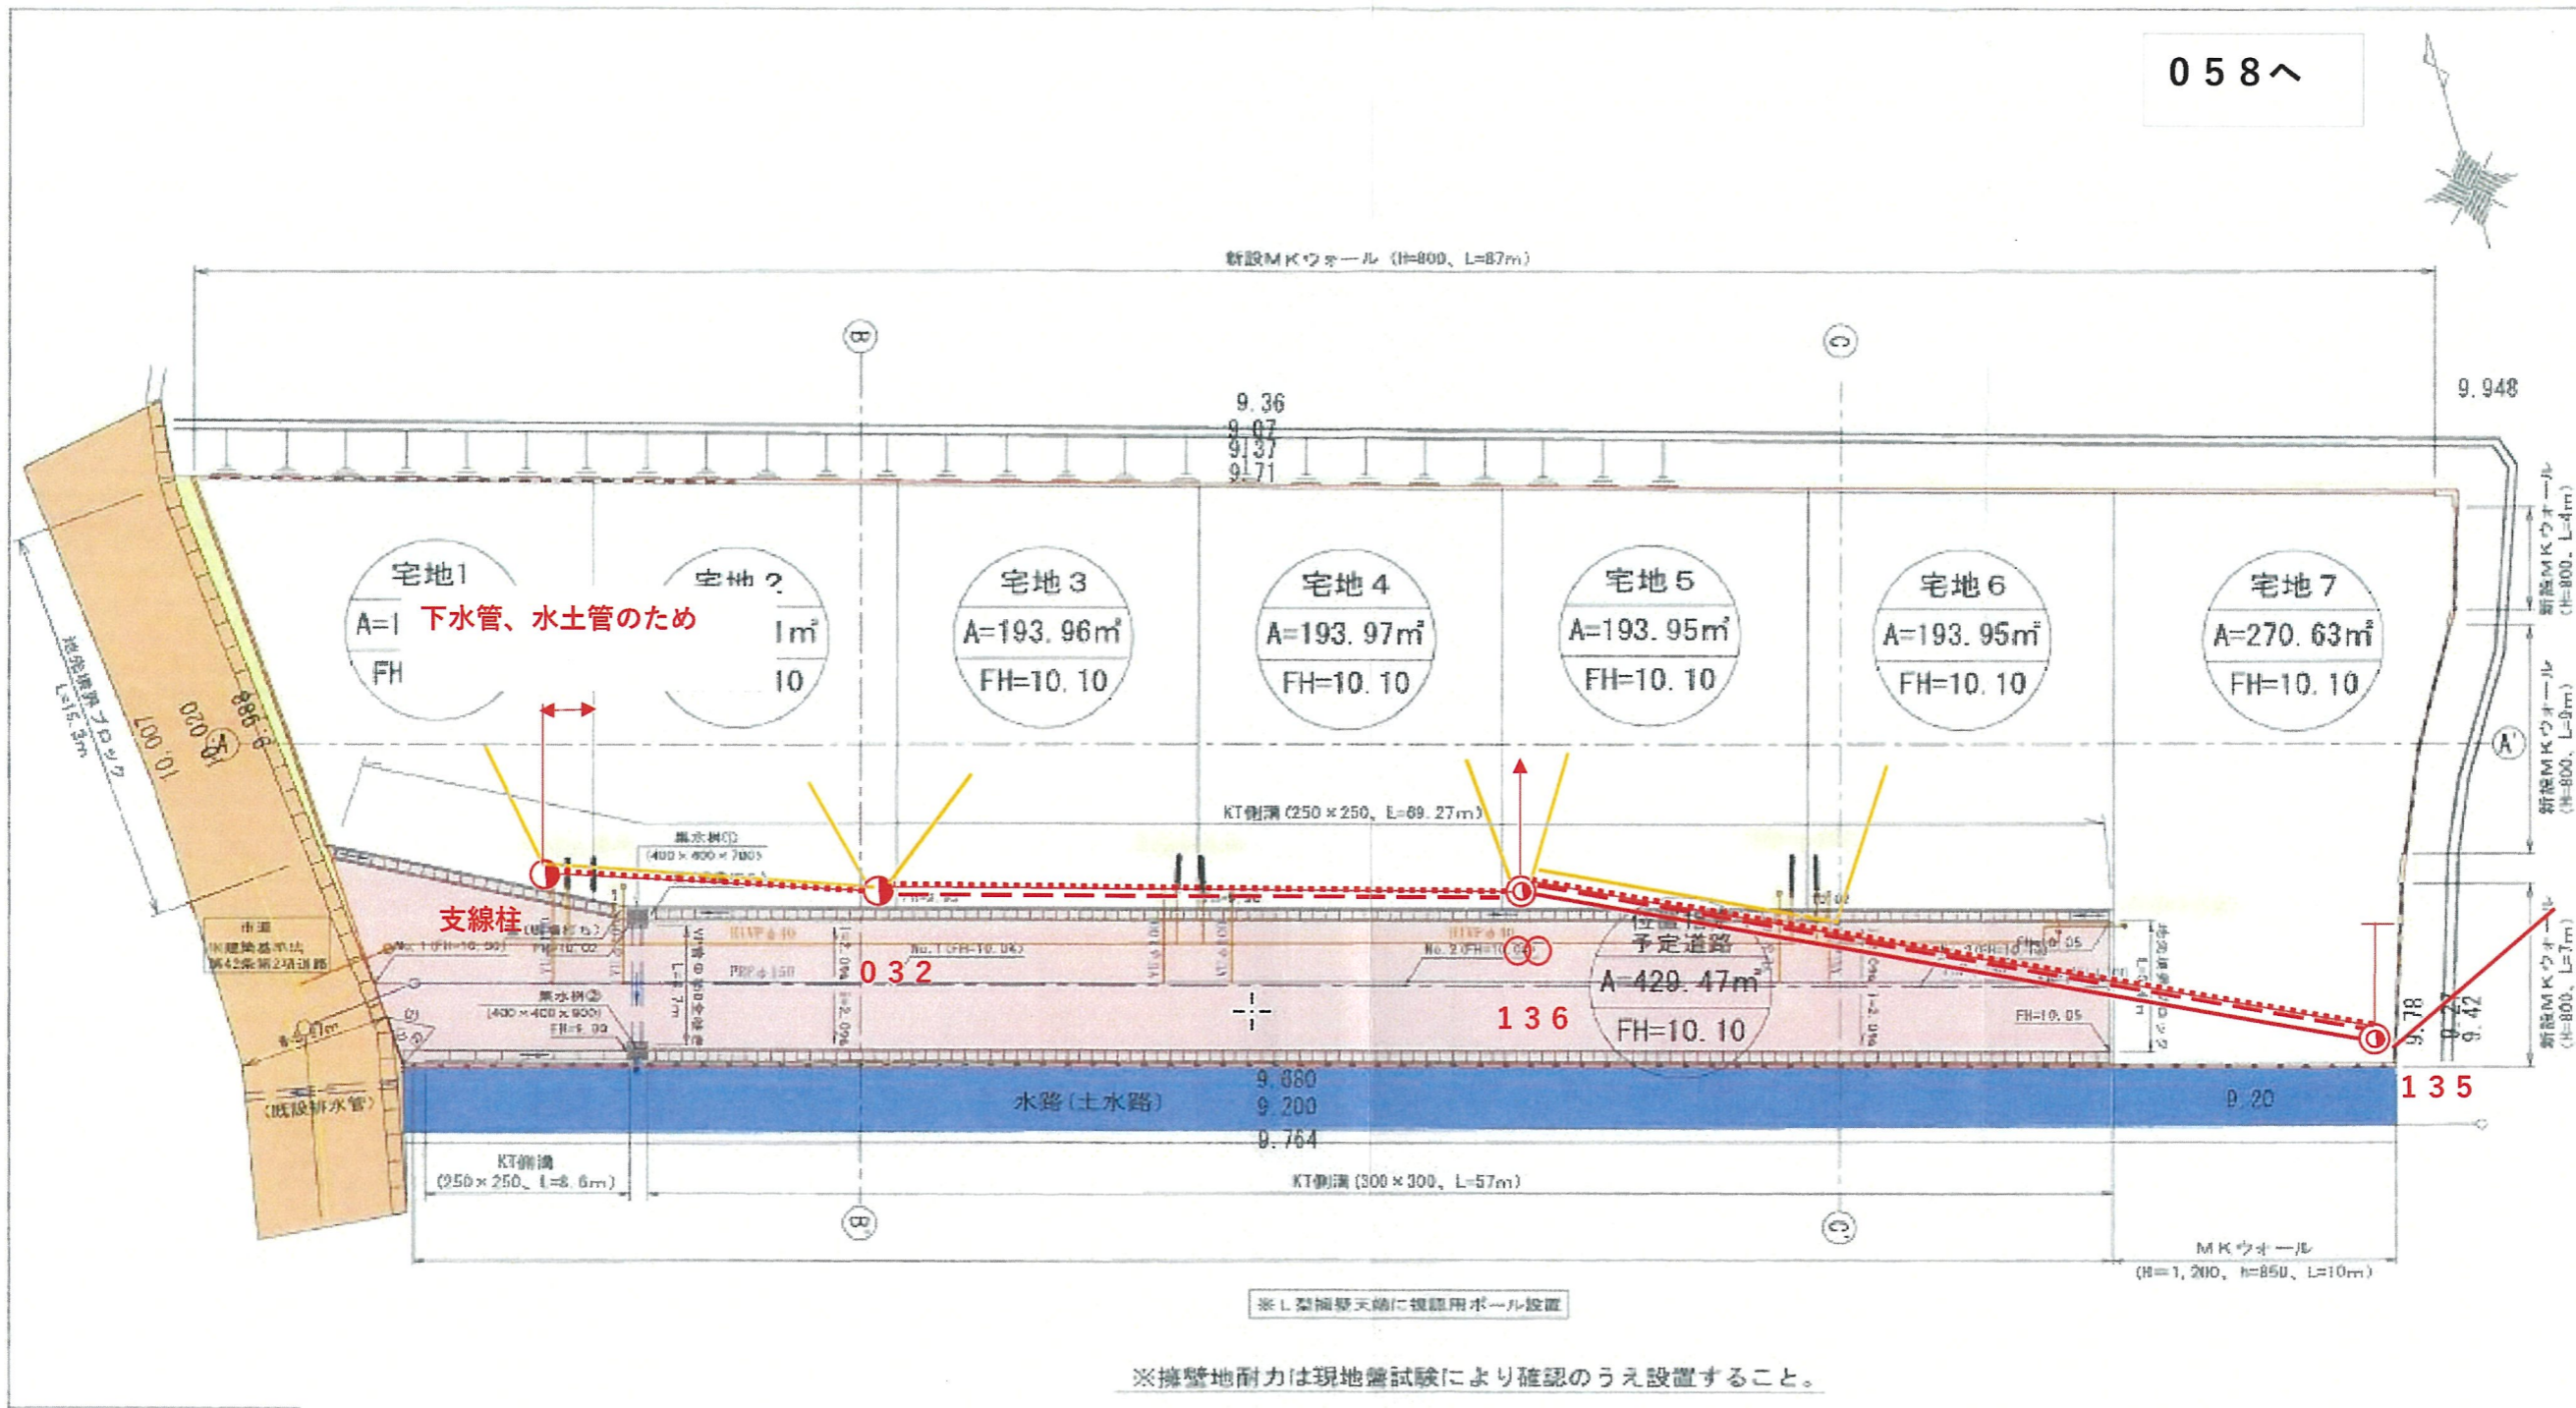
０５８へ

新設ＭＫウォール（H=800、L=87m）

B

C

9.948

9.36
9.07
9.37
9.71

宅地1
A=1
FH

下水管、水土管のため

宅地２
1㎡
10

宅地３
A=193.96㎡
FH=10.10

宅地４
A=193.97㎡
FH=10.10

宅地５
A=193.95㎡
FH=10.10

宅地６
A=193.95㎡
FH=10.10

宅地７
A=270.63㎡
FH=10.10

新設ＭＫウォール（H=800、L=4m）

新設ＭＫウォール（H=800、L=9m）

新設ＭＫウォール（H=800、L=7m）

A'

既設擁壁ブロック L=15.3m

10.020
9.988

KT側溝（250×250、L=69.27m）

集水桝①（400×400×700）

支線柱

市道 ※建築基準法 第42条第2項道路

No.1（FH=10.50）

集水桝②（400×400×900） FH=9.99

０３２

No.1（FH=10.04）

No.2（FH=10.05）

位置指定 予定道路
A=429.47㎡
FH=10.10

１３６

FH=10.05

FH=10.05

9.78
9.42

１３５

（既設排水管）

水路（土水路）

9.880
9.200
9.764

9.20

KT側溝（250×250、L=8.6m）

KT側溝（300×300、L=57m）

B'

C'

ＭＫウォール（H=1,200、h=850、L=10m）

※Ｌ型擁壁天端に視認用ポール設置

※擁壁地耐力は現地盤試験により確認のうえ設置すること。